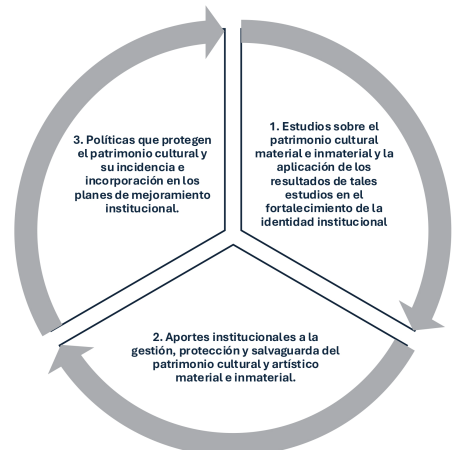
1. Estudios sobre el patrimonio cultural material e inmaterial y la aplicación de los resultados de tales estudios en el fortalecimiento de la identidad institucional

2. Aportes institucionales a la gestión, protección y salvaguarda del patrimonio cultural y artístico material e inmaterial.

3. Políticas que protegen el patrimonio cultural y su incidencia e incorporación en los planes de mejoramiento institucional.